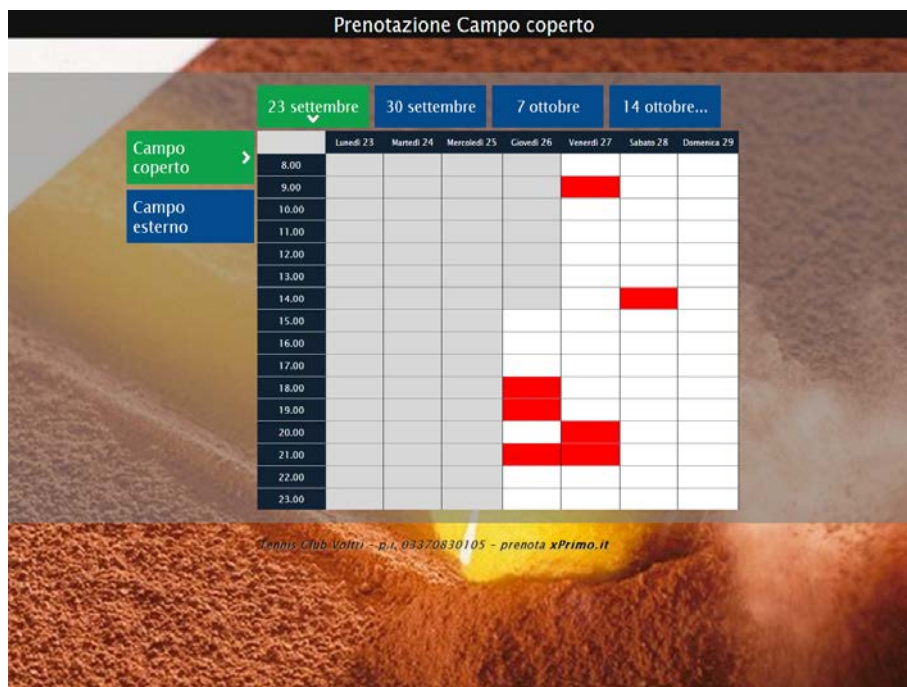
Prenotazione Campo coperto

23 settembre

30 settembre

7 ottobre

14 ottobre...

Campo coperto

Campo esterno

| | Lunedì 23 | Martedì 24 | Mercoledì 25 | Giovedì 26 | Venerdì 27 | Sabato 28 | Domenica 29 |
|---|---|---|---|---|---|---|---|
| 8.00 | | | | | | | |
| 9.00 | | | | | | | |
| 10.00 | | | | | | | |
| 11.00 | | | | | | | |
| 12.00 | | | | | | | |
| 13.00 | | | | | | | |
| 14.00 | | | | | | | |
| 15.00 | | | | | | | |
| 16.00 | | | | | | | |
| 17.00 | | | | | | | |
| 18.00 | | | | | | | |
| 19.00 | | | | | | | |
| 20.00 | | | | | | | |
| 21.00 | | | | | | | |
| 22.00 | | | | | | | |
| 23.00 | | | | | | | |

Tennis Club Voltri - p.i. 03370830105 - prenota xPrimo.it